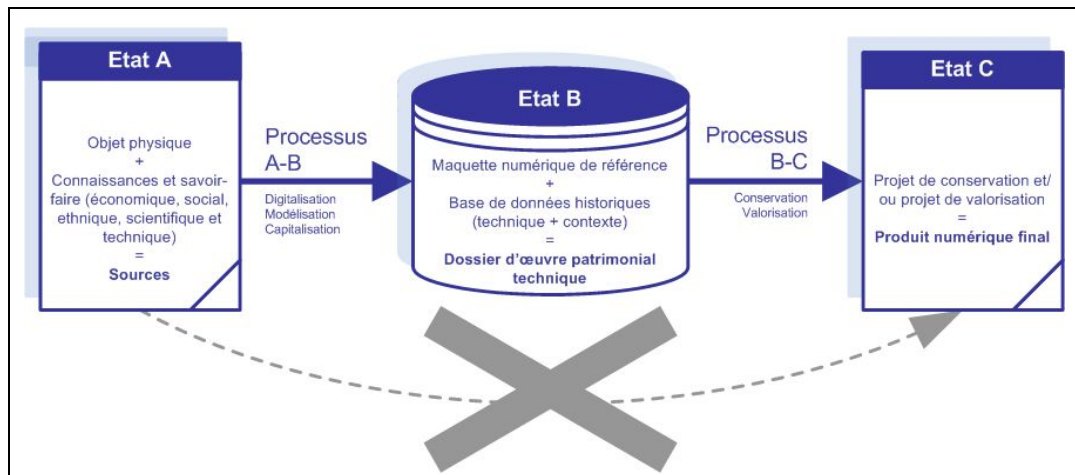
Etat A

Objet physique
+
Connaissances et savoir-faire (économique, social, ethnique, scientifique et technique)
=
Sources

Processus A-B

Digitalisation
Modélisation
Capitalisation

Etat B

Maquette numérique de référence
+
Base de données historiques (technique + contexte)
=
Dossier d'œuvre patrimonial technique

Processus B-C

Conservation
Valorisation

Etat C

Projet de conservation et/ ou projet de valorisation
=
Produit numérique final